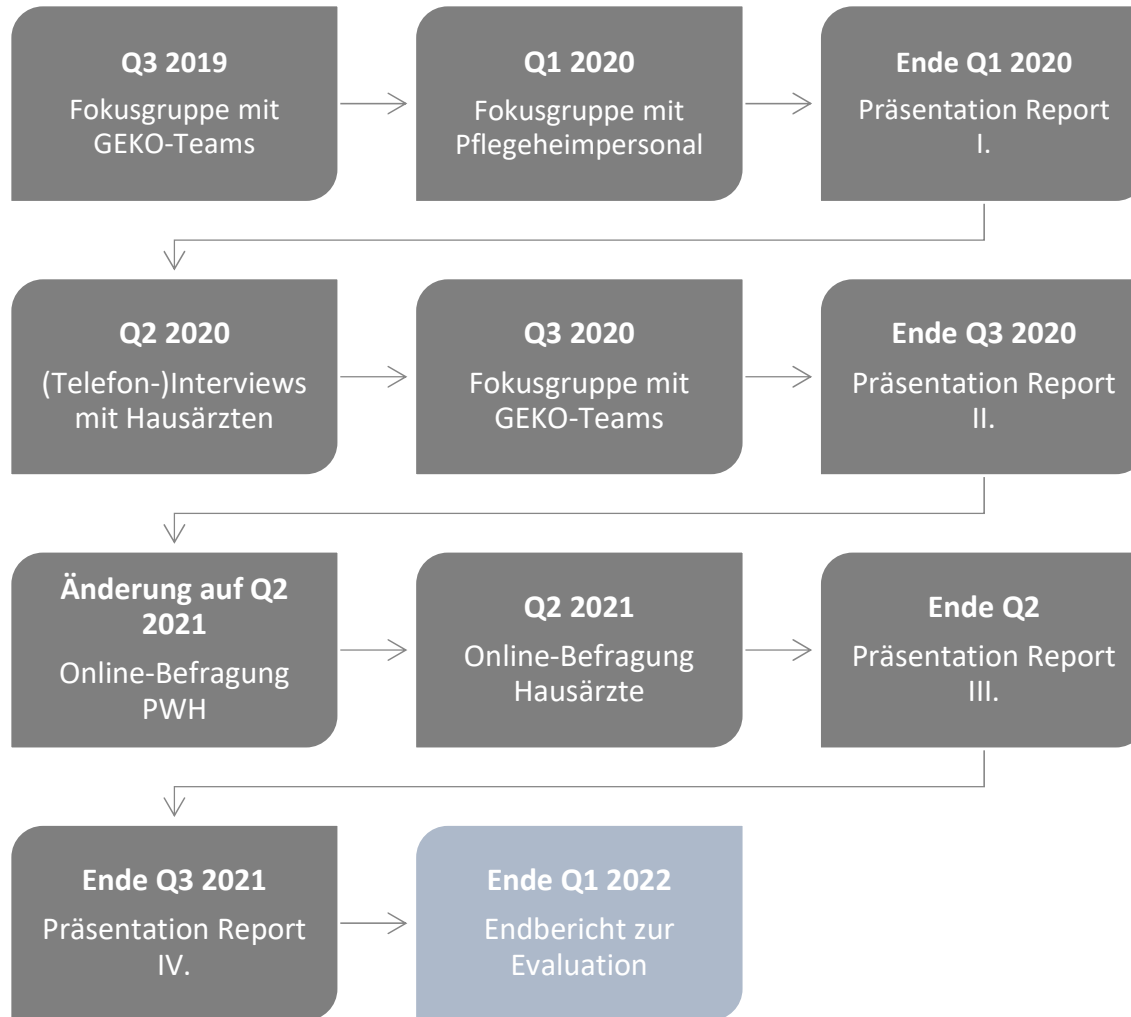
**Q3 2019**
Fokusgruppe mit GEKO-Teams

**Q1 2020**
Fokusgruppe mit Pflegeheimpersonal

**Ende Q1 2020**
Präsentation Report I.

**Q2 2020**
(Telefon-)Interviews mit Hausärzten

**Q3 2020**
Fokusgruppe mit GEKO-Teams

**Ende Q3 2020**
Präsentation Report II.

**Änderung auf Q2 2021**
Online-Befragung PWH

**Q2 2021**
Online-Befragung Hausärzte

**Ende Q2**
Präsentation Report III.

**Ende Q3 2021**
Präsentation Report IV.

**Ende Q1 2022**
Endbericht zur Evaluation